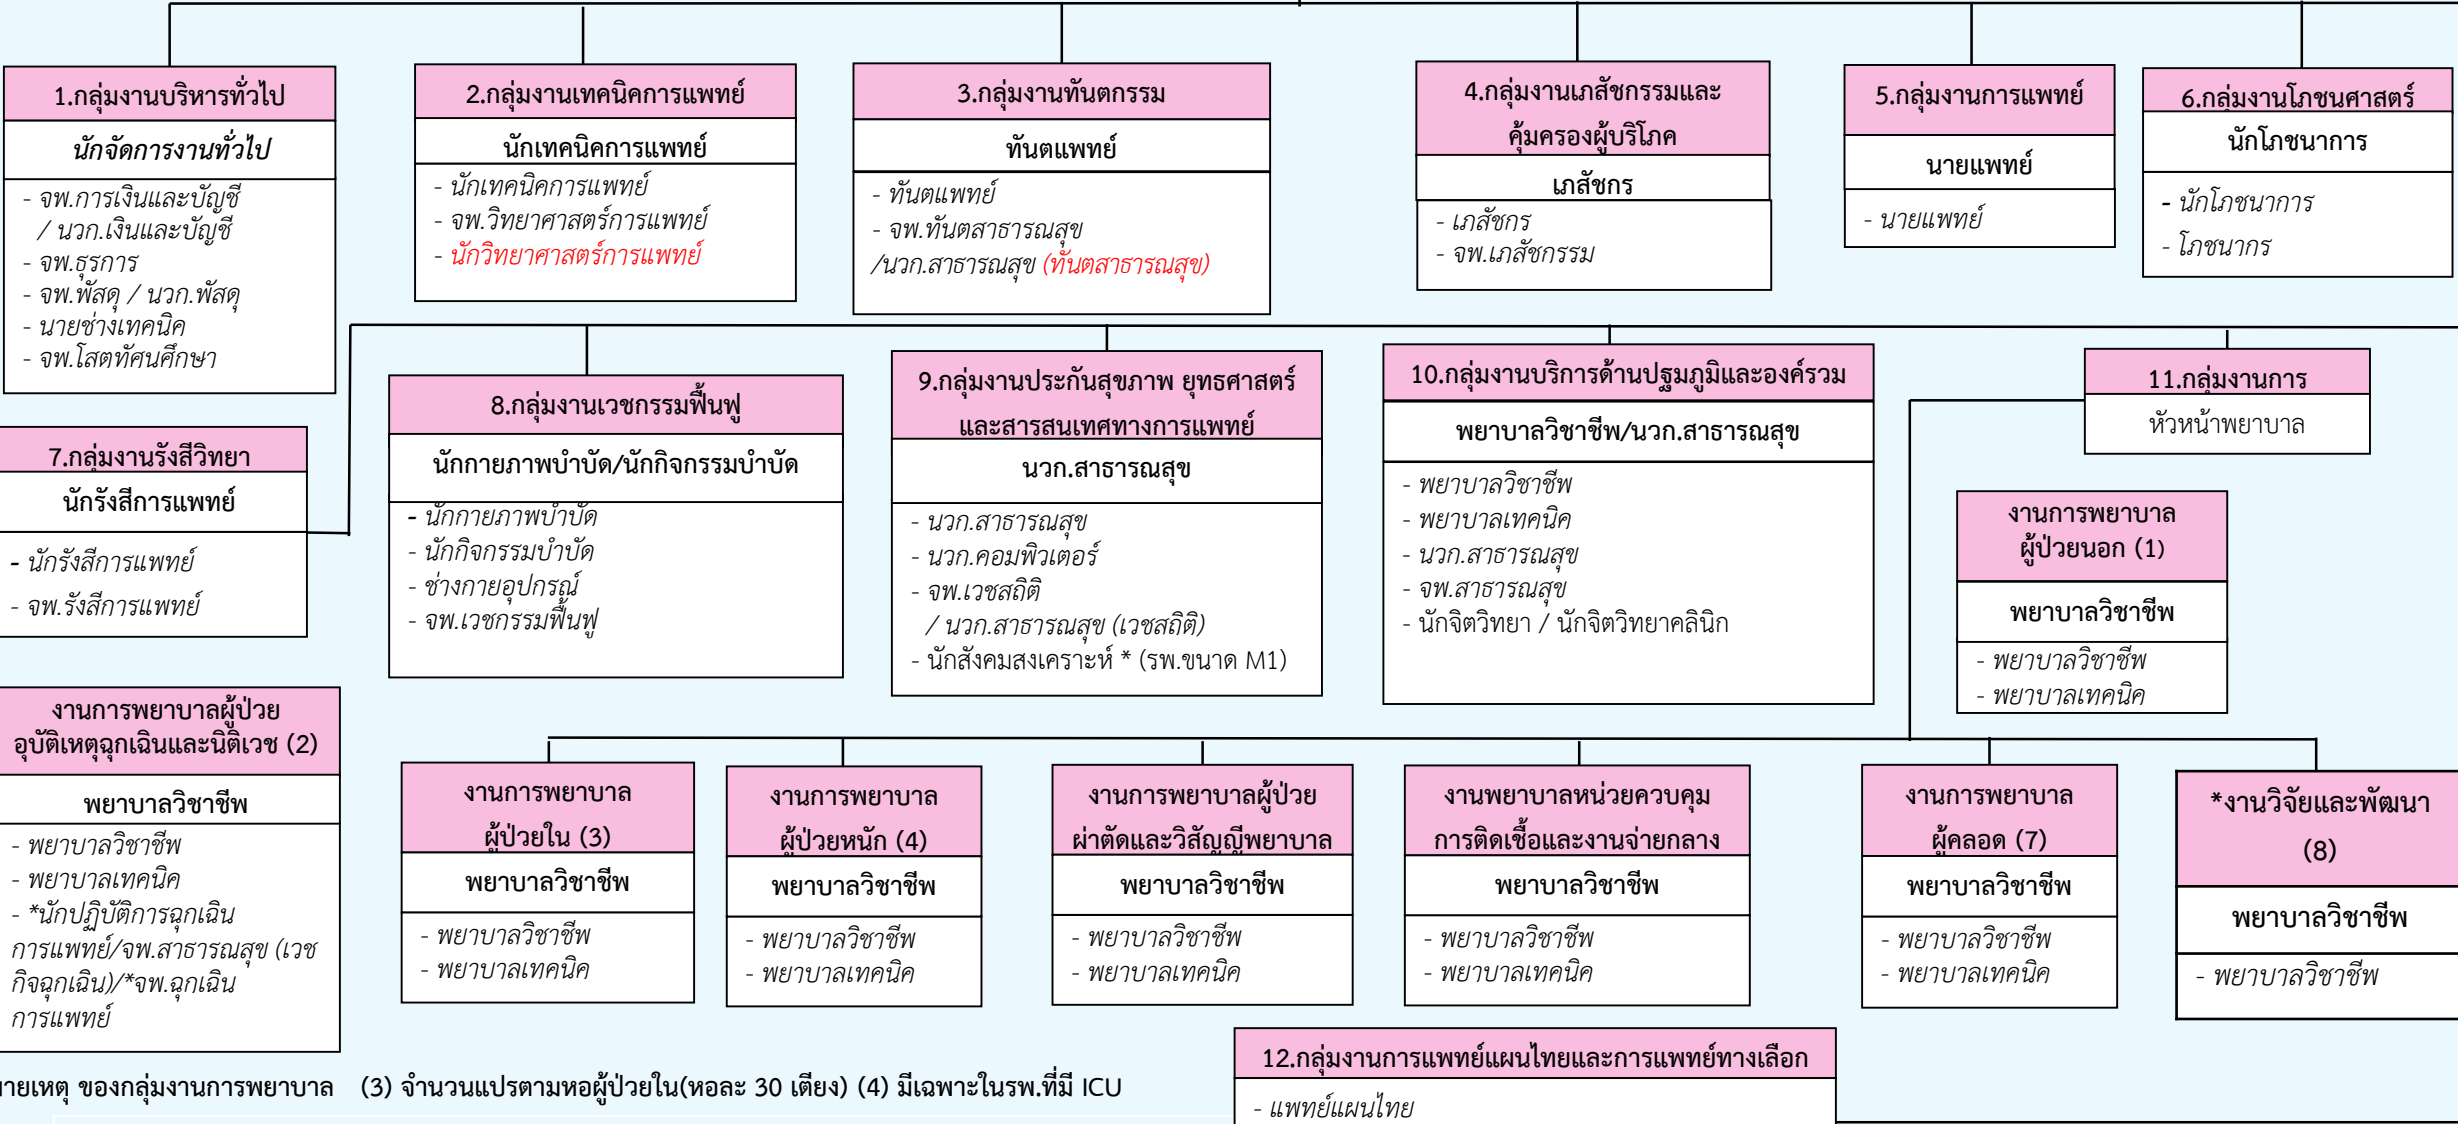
1.กลุ่มงานบริหารทั่วไป
นักจัดการงานทั่วไป
- จพ.การเงินและบัญชี / นวก.เงินและบัญชี
- จพ.ธุรการ
- จพ.พัสดุ / นวก.พัสดุ
- นายช่างเทคนิค
- จพ.โสตทัศนศึกษา

2.กลุ่มงานเทคนิคการแพทย์
นักเทคนิคการแพทย์
- นักเทคนิคการแพทย์
- จพ.วิทยาศาสตร์การแพทย์
- นักวิทยาศาสตร์การแพทย์

3.กลุ่มงานทันตกรรม
ทันตแพทย์
- ทันตแพทย์
- จพ.ทันตสาธารณสุข /นวก.สาธารณสุข (ทันตสาธารณสุข)

4.กลุ่มงานเภสัชกรรมและคุ้มครองผู้บริโภค
เภสัชกร
- เภสัชกร
- จพ.เภสัชกรรม

5.กลุ่มงานการแพทย์
นายแพทย์
- นายแพทย์

6.กลุ่มงานโภชนศาสตร์
นักโภชนาการ
- นักโภชนาการ
- โภชนากร

7.กลุ่มงานรังสีวิทยา
นักรังสีการแพทย์
- นักรังสีการแพทย์
- จพ.รังสีการแพทย์

8.กลุ่มงานเวชกรรมฟื้นฟู
นักกายภาพบำบัด/นักกิจกรรมบำบัด
- นักกายภาพบำบัด
- นักกิจกรรมบำบัด
- ช่างกายอุปกรณ์
- จพ.เวชกรรมฟื้นฟู

9.กลุ่มงานประกันสุขภาพ ยุทธศาสตร์และสารสนเทศทางการแพทย์
นวก.สาธารณสุข
- นวก.สาธารณสุข
- นวก.คอมพิวเตอร์
- จพ.เวชสถิติ / นวก.สาธารณสุข (เวชสถิติ)
- นักสังคมสงเคราะห์ * (รพ.ขนาด M1)

10.กลุ่มงานบริการด้านปฐมภูมิและองค์รวม
พยาบาลวิชาชีพ/นวก.สาธารณสุข
- พยาบาลวิชาชีพ
- พยาบาลเทคนิค
- นวก.สาธารณสุข
- จพ.สาธารณสุข
- นักจิตวิทยา / นักจิตวิทยาคลินิก

11.กลุ่มงานการ
หัวหน้าพยาบาล

งานการพยาบาลผู้ป่วยนอก (1)
พยาบาลวิชาชีพ
- พยาบาลวิชาชีพ
- พยาบาลเทคนิค

งานการพยาบาลผู้ป่วยอุบัติเหตุฉุกเฉินและนิติเวช (2)
พยาบาลวิชาชีพ
- พยาบาลวิชาชีพ
- พยาบาลเทคนิค
- *นักปฏิบัติการฉุกเฉินการแพทย์/จพ.สาธารณสุข (เวชกิจฉุกเฉิน)/*จพ.ฉุกเฉินการแพทย์

งานการพยาบาลผู้ป่วยใน (3)
พยาบาลวิชาชีพ
- พยาบาลวิชาชีพ
- พยาบาลเทคนิค

งานการพยาบาลผู้ป่วยหนัก (4)
พยาบาลวิชาชีพ
- พยาบาลวิชาชีพ
- พยาบาลเทคนิค

งานการพยาบาลผู้ป่วยผ่าตัดและวิสัญญีพยาบาล
พยาบาลวิชาชีพ
- พยาบาลวิชาชีพ
- พยาบาลเทคนิค

งานพยาบาลหน่วยควบคุมการติดเชื้อและงานจ่ายกลาง
พยาบาลวิชาชีพ
- พยาบาลวิชาชีพ
- พยาบาลเทคนิค

งานการพยาบาลผู้คลอด (7)
พยาบาลวิชาชีพ
- พยาบาลวิชาชีพ
- พยาบาลเทคนิค

*งานวิจัยและพัฒนา (8)
พยาบาลวิชาชีพ
- พยาบาลวิชาชีพ

12.กลุ่มงานการแพทย์แผนไทยและการแพทย์ทางเลือก
- แพทย์แผนไทย

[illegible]ายเหตุ ของกลุ่มงานการพยาบาล (3) จำนวนแปรตามหอผู้ป่วยใน(หอละ 30 เตียง) (4) มีเฉพาะในรพ.ที่มี ICU